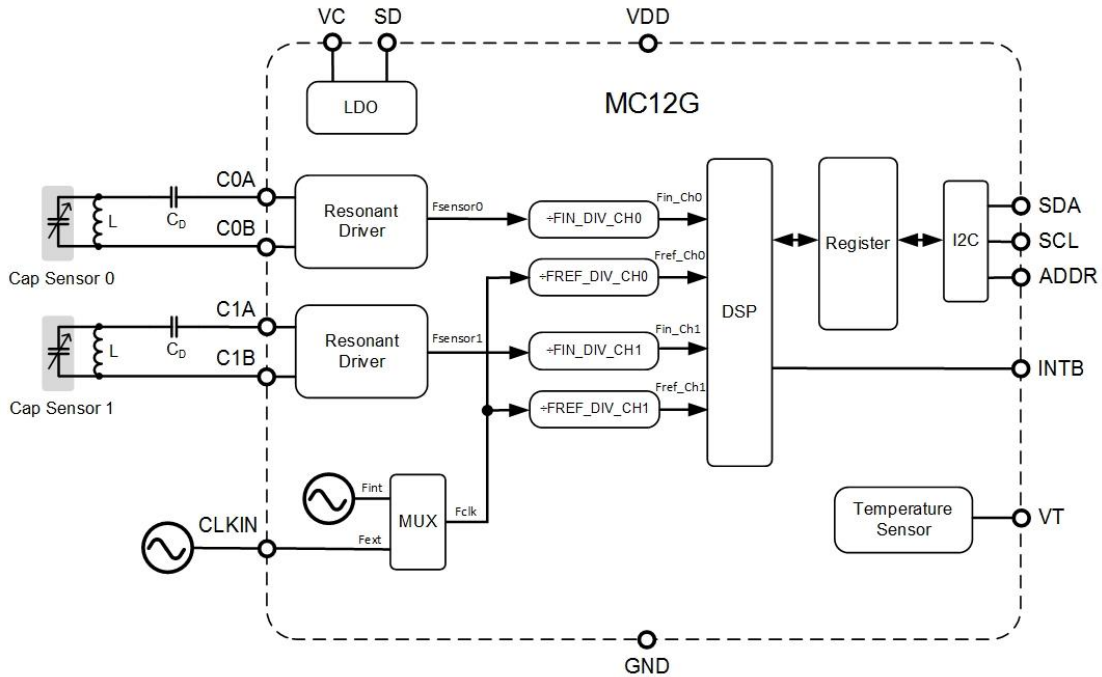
VC
SD
VDD
LDO
MC12G
C0A
L
$C_D$
C0B
Cap Sensor 0
Resonant Driver
Fsensor0
÷FIN_DIV_CH0
Fin_Ch0
Fref_Ch0
÷FREF_DIV_CH0
DSP
Register
I2C
SDA
SCL
ADDR
C1A
L
$C_D$
C1B
Cap Sensor 1
Resonant Driver
Fsensor1
÷FIN_DIV_CH1
Fin_Ch1
Fref_Ch1
÷FREF_DIV_CH1
INTB
Fint
MUX
Fclk
CLKIN
Fext
Temperature Sensor
VT
GND